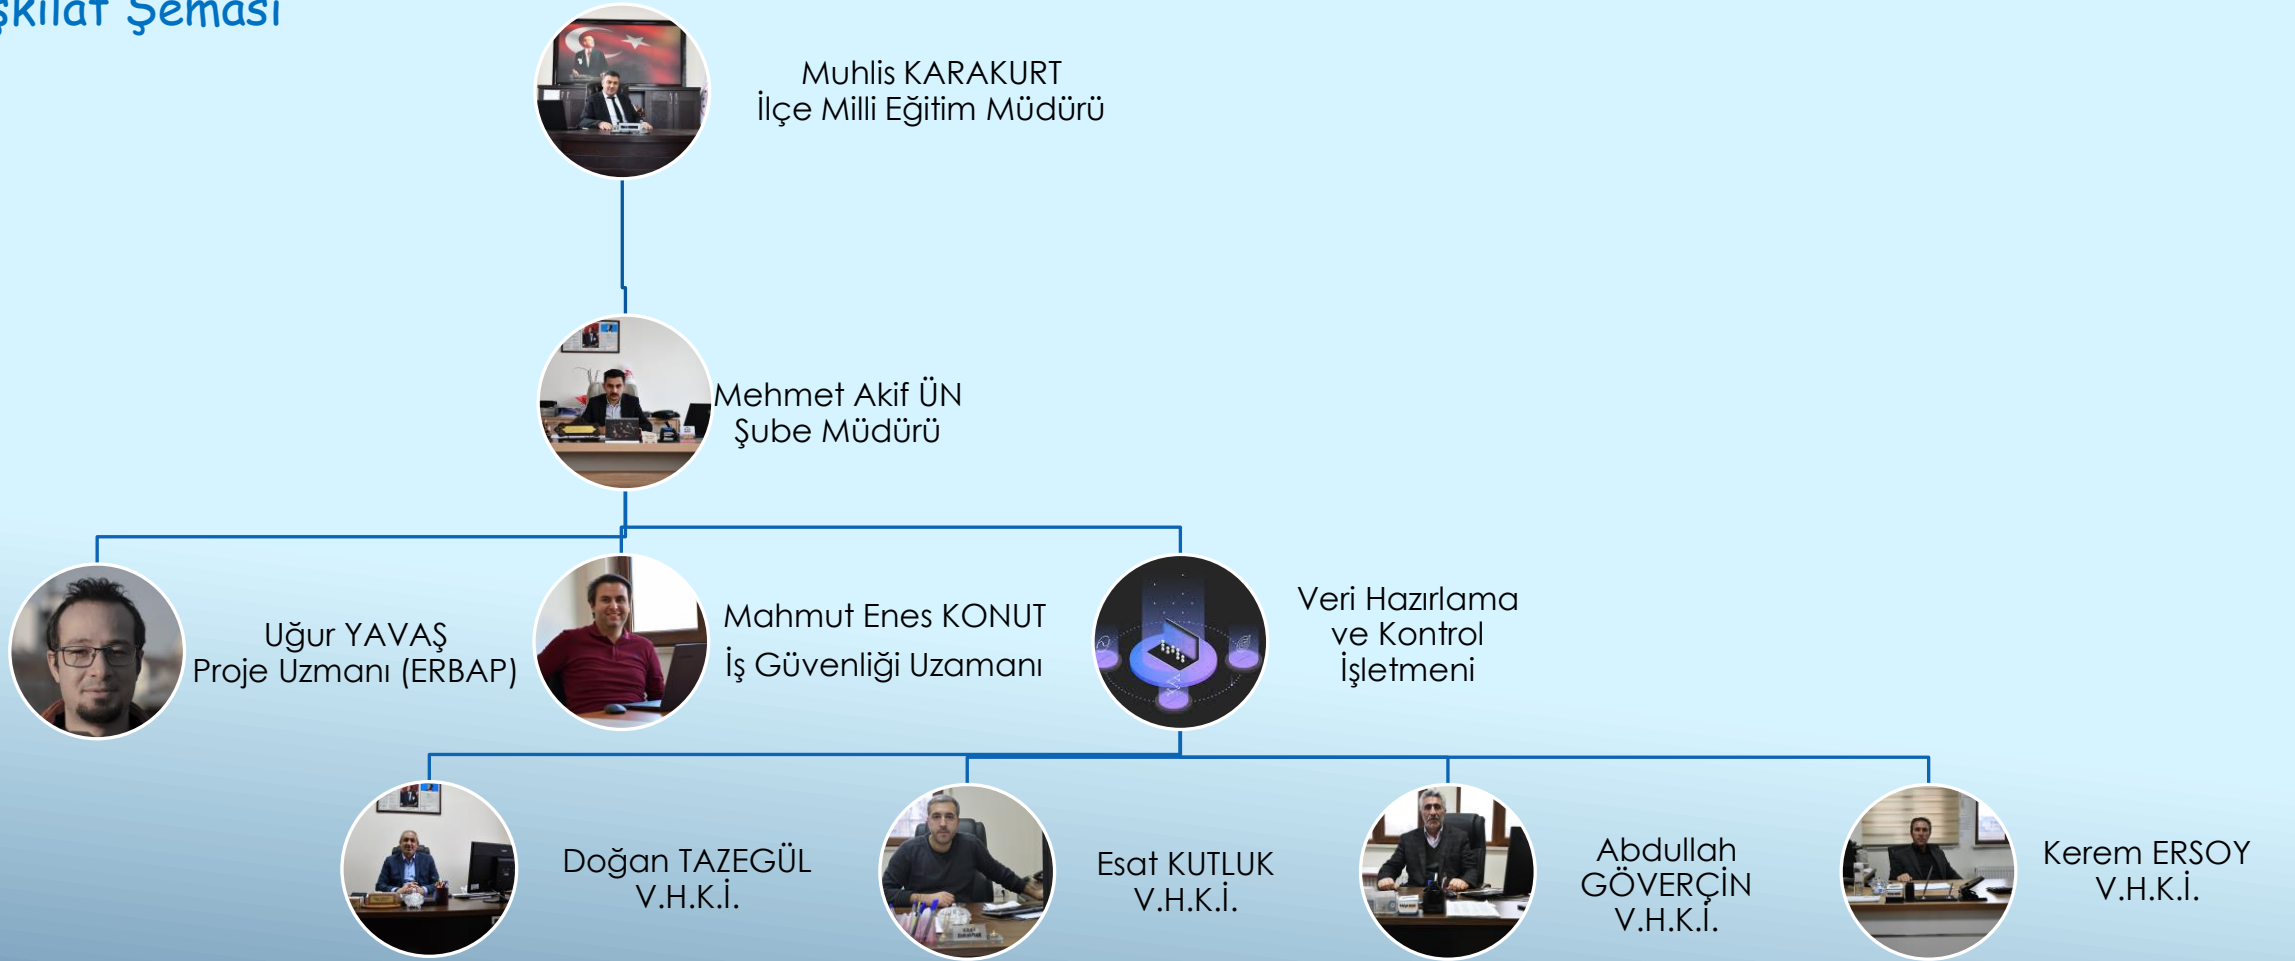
şkilat Şeması

Muhlis KARAKURT
İlçe Milli Eğitim Müdürü

Mehmet Akif ÜN
Şube Müdürü

Uğur YAVAŞ
Proje Uzmanı (ERBAP)

Mahmut Enes KONUT
İş Güvenliği Uzamanı

Veri Hazırlama ve Kontrol İşletmeni

Doğan TAZEGÜL
V.H.K.İ.

Esat KUTLUK
V.H.K.İ.

Abdullah GÖVERÇİN
V.H.K.İ.

Kerem ERSOY
V.H.K.İ.